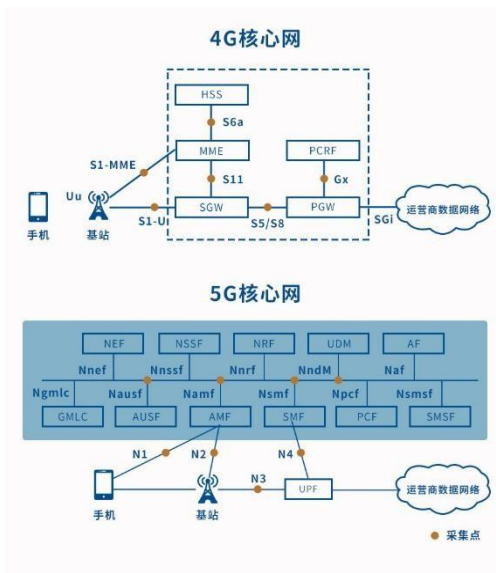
4G核心网

HSS
S6a
MME
S1-MME
S11
PCRF
Gx
Uu
SGW
PGW
S1-U
S5/S8
SGi
运营商数据网络
手机
基站

5G核心网

NEF
NSSF
NRF
UDM
AF
Nnef
Nnssf
Nnrf
NndM
Naf
Ngmlc
Nausf
Namf
Nsmf
Npcf
Nsmsf
GMLC
AUSF
AMF
SMF
PCF
SMSF
N1
N2
N4
N3
UPF
运营商数据网络
手机
基站
采集点